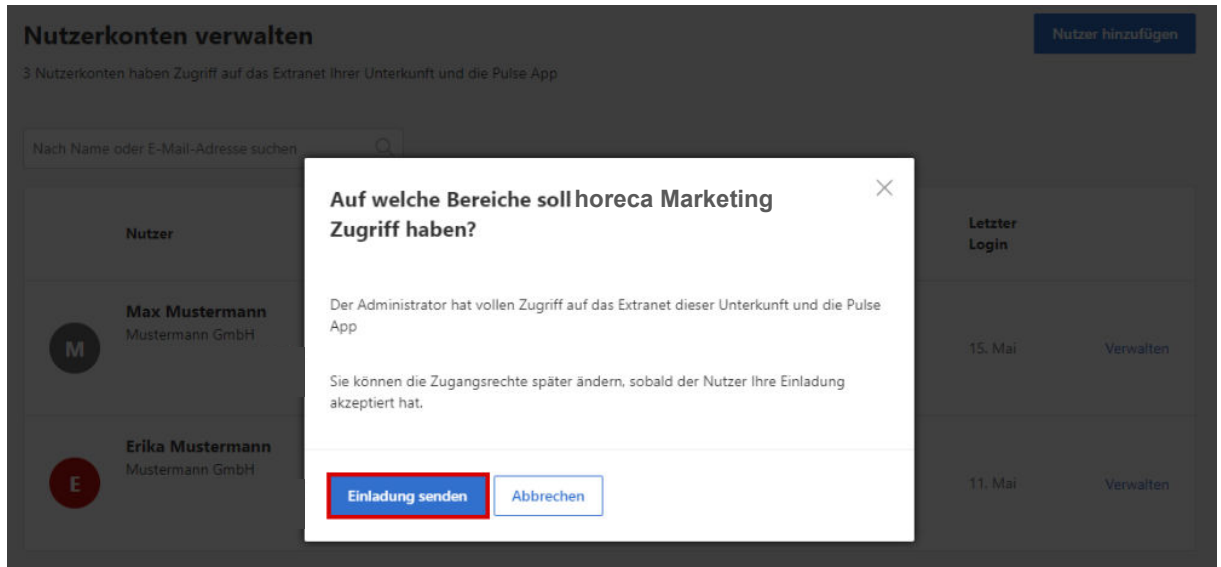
Nutzerkonten verwalten

3 Nutzerkonten haben Zugriff auf das Extranet Ihrer Unterkunft und die Pulse App

Nutzer hinzufügen

Nach Name oder E-Mail-Adresse suchen

Nutzer

Letzter Login

M

Max Mustermann
Mustermann GmbH

15. Mai

Verwalten

E

Erika Mustermann
Mustermann GmbH

11. Mai

Verwalten

Auf welche Bereiche soll horeca Marketing Zugriff haben?

×

Der Administrator hat vollen Zugriff auf das Extranet dieser Unterkunft und die Pulse App

Sie können die Zugangsrechte später ändern, sobald der Nutzer Ihre Einladung akzeptiert hat.

Einladung senden

Abbrechen